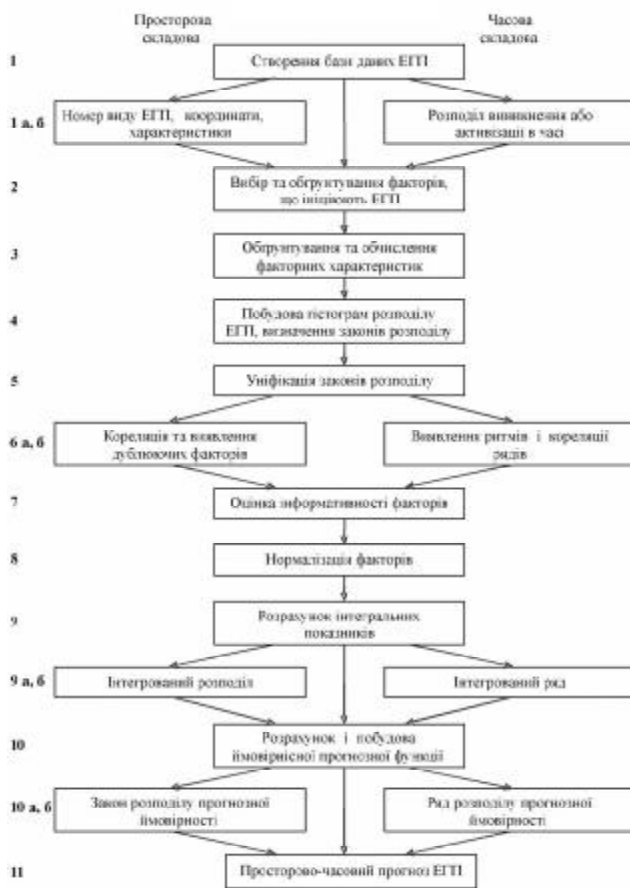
Просторова складова

Часова складова

1

Створення бази даних ЕГП

1 а, б

Номер виду ЕГП, координати, характеристики

Розподіл виникнення або активізації в часі

2

Вибір та обґрунтування факторів, що ініціюють ЕГП

3

Обґрунтування та обчислення факторних характеристик

4

Побудова гістограм розподілу ЕГП, визначення законів розподілу

5

Уніфікація законів розподілу

6 а, б

Кореляція та виявлення дублюючих факторів

Виявлення ритмів і кореляції рядів

7

Оцінка інформативності факторів

8

Нормалізація факторів

9

Розрахунок інтегральних показників

9 а, б

Інтегрований розподіл

Інтегрований ряд

10

Розрахунок і побудова імовірнісної прогнозної функції

10 а, б

Закон розподілу прогнозної імовірності

Ряд розподілу прогнозної імовірності

11

Просторово-часовий прогноз ЕГП